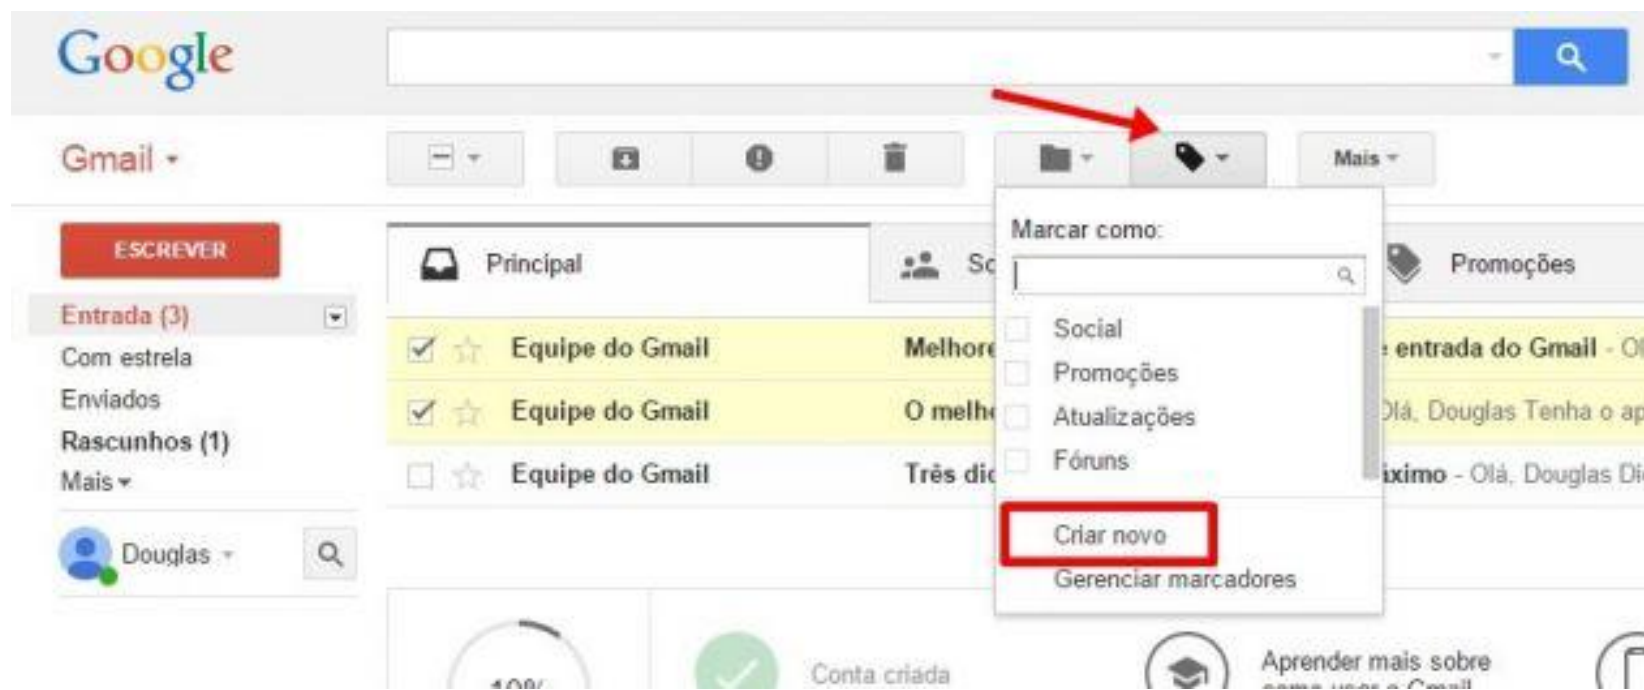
Google

Gmail

Mais

ESCREVER

Entrada (3)
Com estrela
Enviados
Rascunhos (1)
Mais

Douglas

Principal

Sc

Promoções

Marcar como:

Social
Promoções
Atualizações
Fóruns

Criar novo
Gerenciar marcadores

Equipe do Gmail | Melhore | entrada do Gmail - Ol
Equipe do Gmail | O melh | Olá, Douglas Tenha o ap
Equipe do Gmail | Três dic | áximo - Olá, Douglas Di

10%

Conta criada

Aprender mais sobre como usar o Gmail